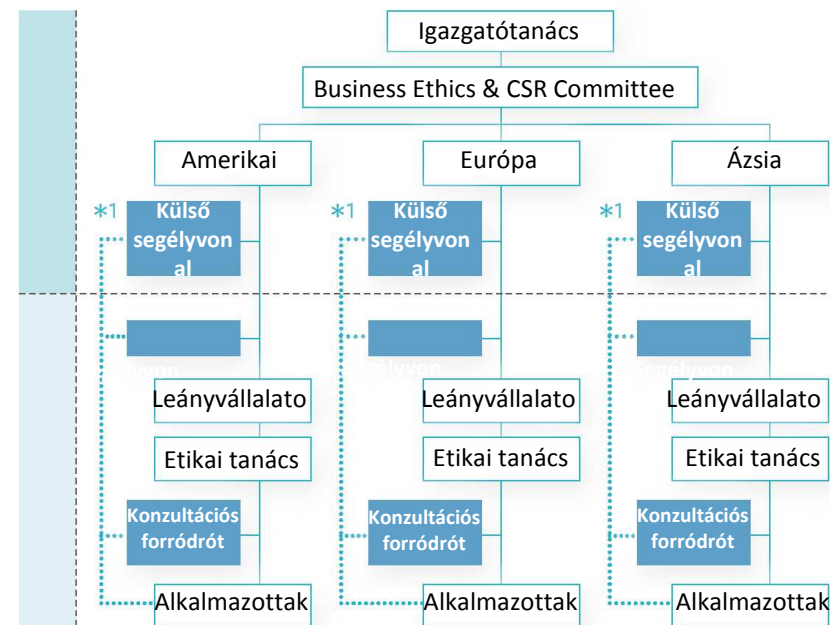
Igazgatótanács

Business Ethics & CSR Committee

Amerikai

Európa

Ázsia

*1 Külső segélyvonal

*1 Külső segélyvonal

*1 Külső segélyvonal

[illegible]

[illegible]

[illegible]

Leányvállalato

Leányvállalato

Leányvállalato

Etikai tanács

Etikai tanács

Etikai tanács

Konzultációs forródrót

Konzultációs forródrót

Konzultációs forródrót

Alkalmazottak

Alkalmazottak

Alkalmazottak